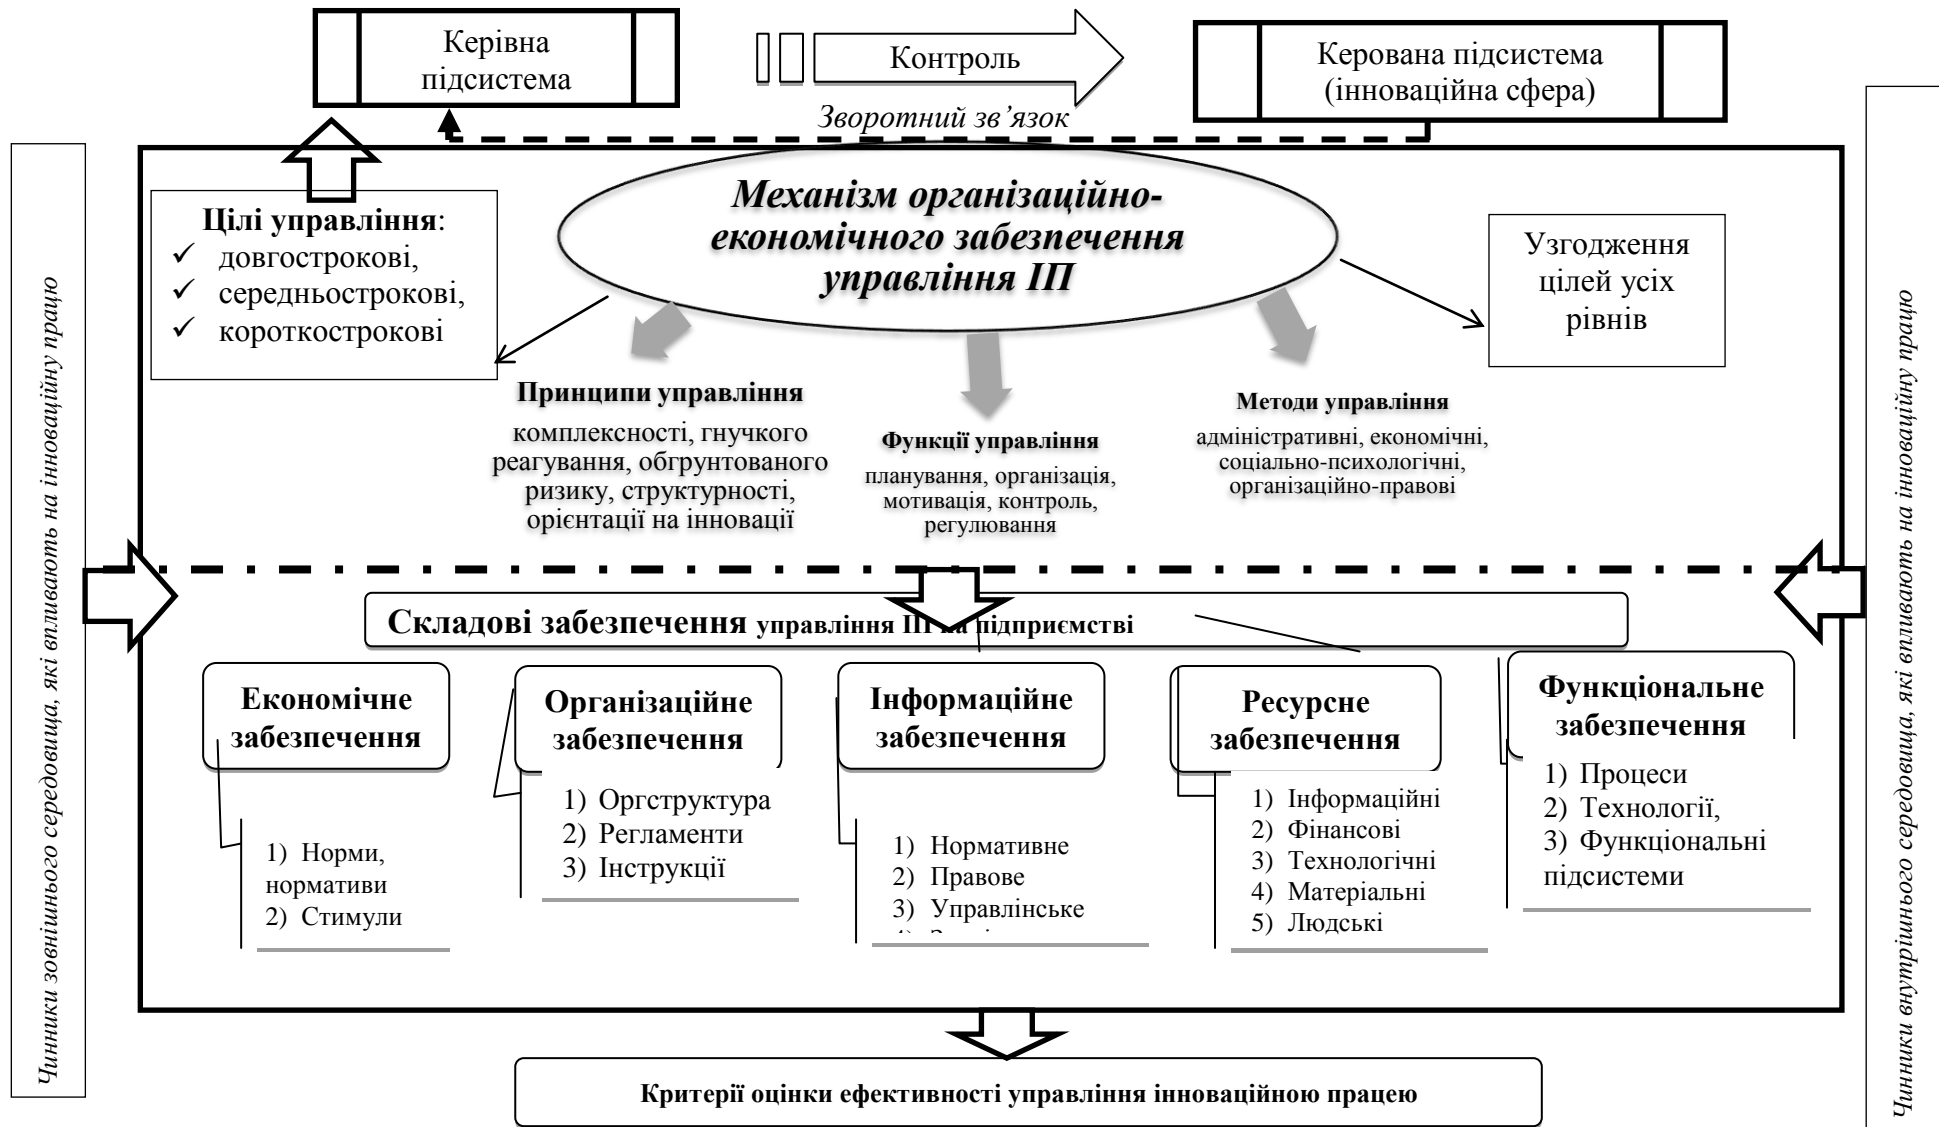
Керівна підсистема

Контроль

Керована підсистема (інноваційна сфера)

Зворотний зв'язок

Чинники зовнішнього середовища, які впливають на інноваційну працю

Механізм організаційно-економічного забезпечення управління ІП

Цілі управління:
✓ довгострокові,
✓ середньострокові,
✓ короткострокові

Узгодження цілей усіх рівнів

Принципи управління
комплексності, гнучкого реагування, обгрунтованого ризику, структурності, орієнтації на інновації

Функції управління
планування, організація, мотивація, контроль, регулювання

Методи управління
адміністративні, економічні, соціально-психологічні, організаційно-правові

Складові забезпечення управління ІП на підприємстві

Економічне забезпечення
1) Норми, нормативи
2) Стимули

Організаційне забезпечення
1) Оргструктура
2) Регламенти
3) Інструкції

Інформаційне забезпечення
1) Нормативне
2) Правове
3) Управлінське
4) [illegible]

Ресурсне забезпечення
1) Інформаційні
2) Фінансові
3) Технологічні
4) Матеріальні
5) Людські

Функціональне забезпечення
1) Процеси
2) Технології,
3) Функціональні підсистеми

Критерії оцінки ефективності управління інноваційною працею

Чинники внутрішнього середовища, які впливають на інноваційну працю